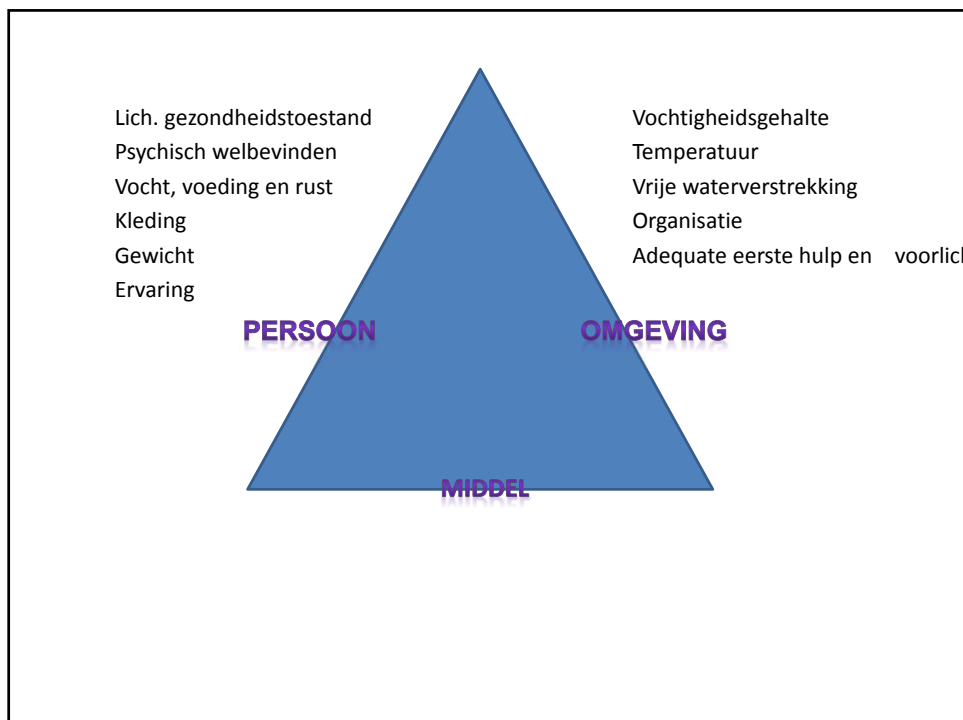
Lich. gezondheidstoestand
Psychisch welbevinden
Vocht, voeding en rust
Kleding
Gewicht
Ervaring

Vochtigheidsgehalte
Temperatuur
Vrije waterverstrekking
Organisatie
Adequate eerste hulp en voorlich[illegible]

PERSOON

OMGEVING

MIDDEL